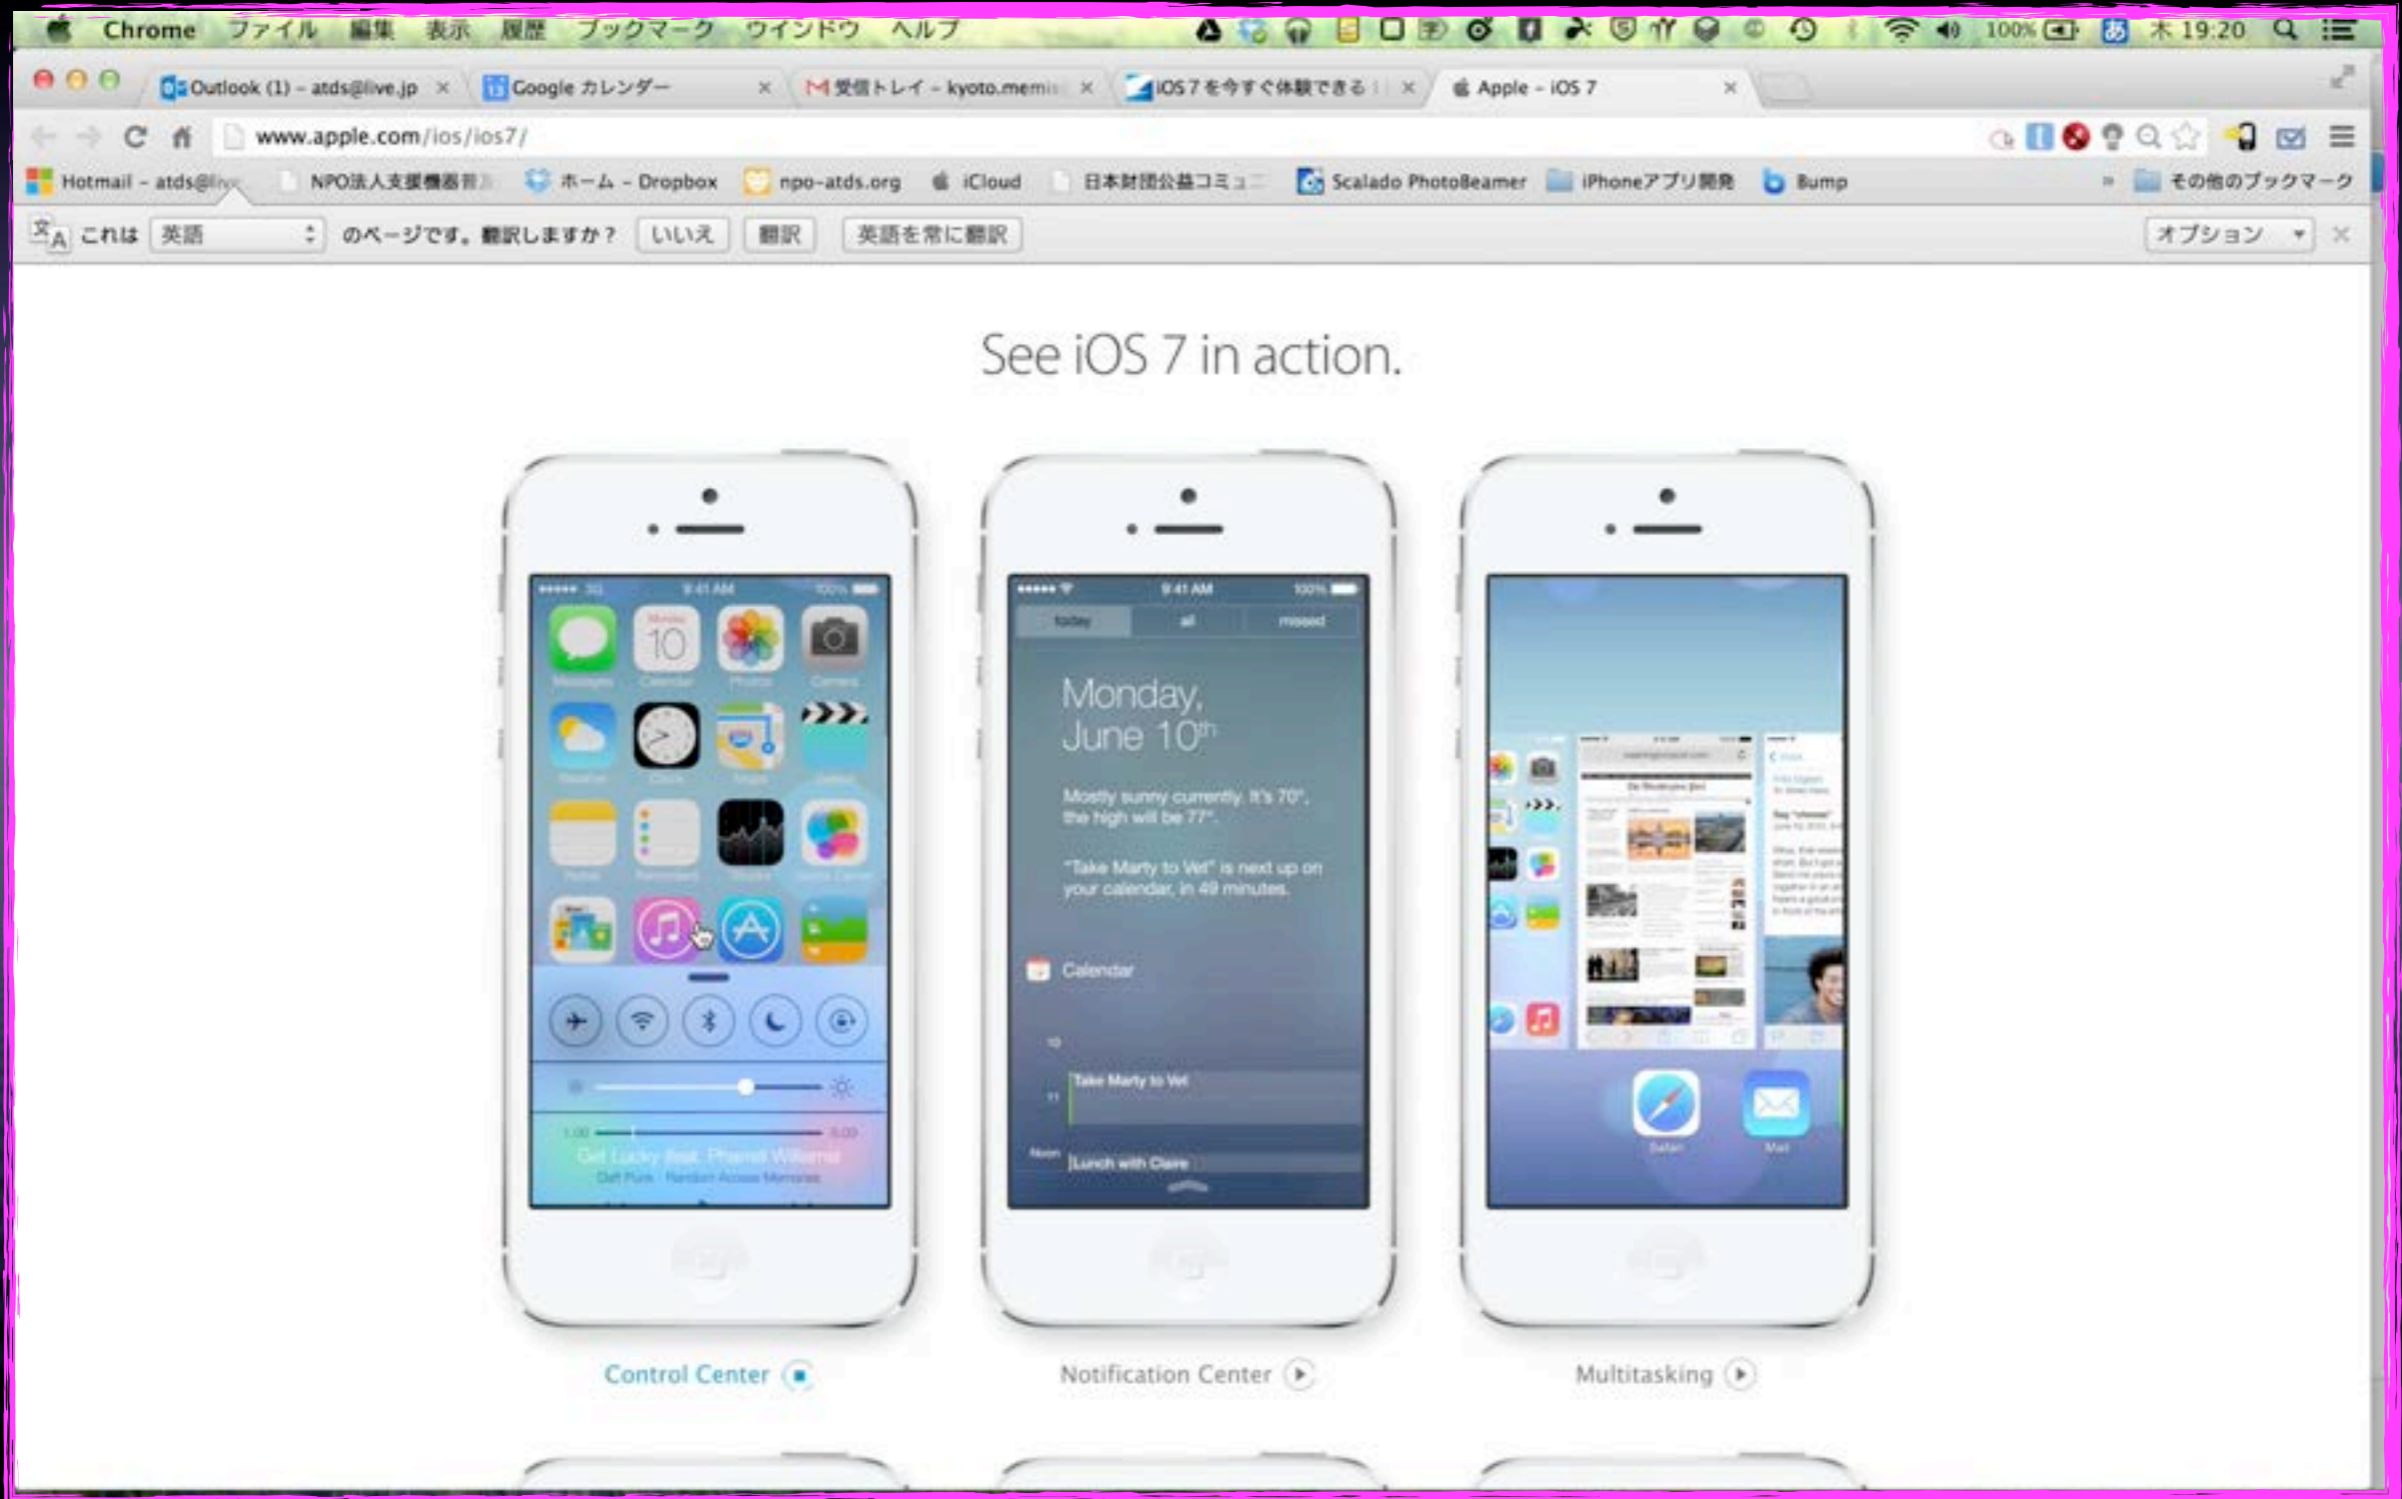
Chrome ファイル 編集 表示 履歴 ブックマーク ウインドウ ヘルプ 100% 木 19:20

Outlook (1) - atds@live.jp × Google カレンダー × 受信トレイ - kyoto.memis × iOS 7 を今すぐ体験できる × Apple - iOS 7 ×

www.apple.com/ios/ios7/

Hotmail - atds@live NPO法人支援機器普 ホーム - Dropbox npo-atds.org iCloud 日本財団公益コミュ Scalado PhotoBeamer iPhoneアプリ開発 Bump » その他のブックマーク

これは 英語 のページです。翻訳しますか？ いいえ 翻訳 英語を常に翻訳 オプション ×

See iOS 7 in action.

9:41 AM 100%

10

9:41 AM 100%

Today All Missed

Monday, June 10th

Mostly sunny currently. It's 70°, the high will be 77°.

"Take Marty to Vet" is next up on your calendar, in 49 minutes.

Calendar

Take Marty to Vet

Noon Lunch with Claire

Safari Mail

Control Center

Notification Center

Multitasking